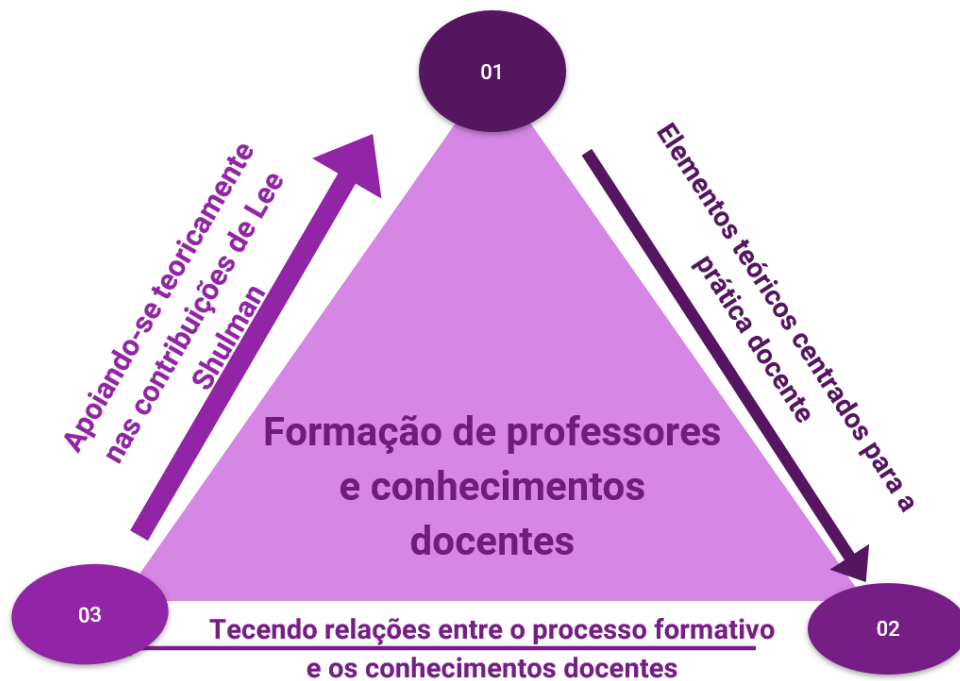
01

Elementos teóricos centrados para a prática docente

02

Tecendo relações entre o processo formativo e os conhecimentos docentes

03

Apoiando-se teoricamente nas contribuições de Lee Shulman

Formação de professores e conhecimentos docentes